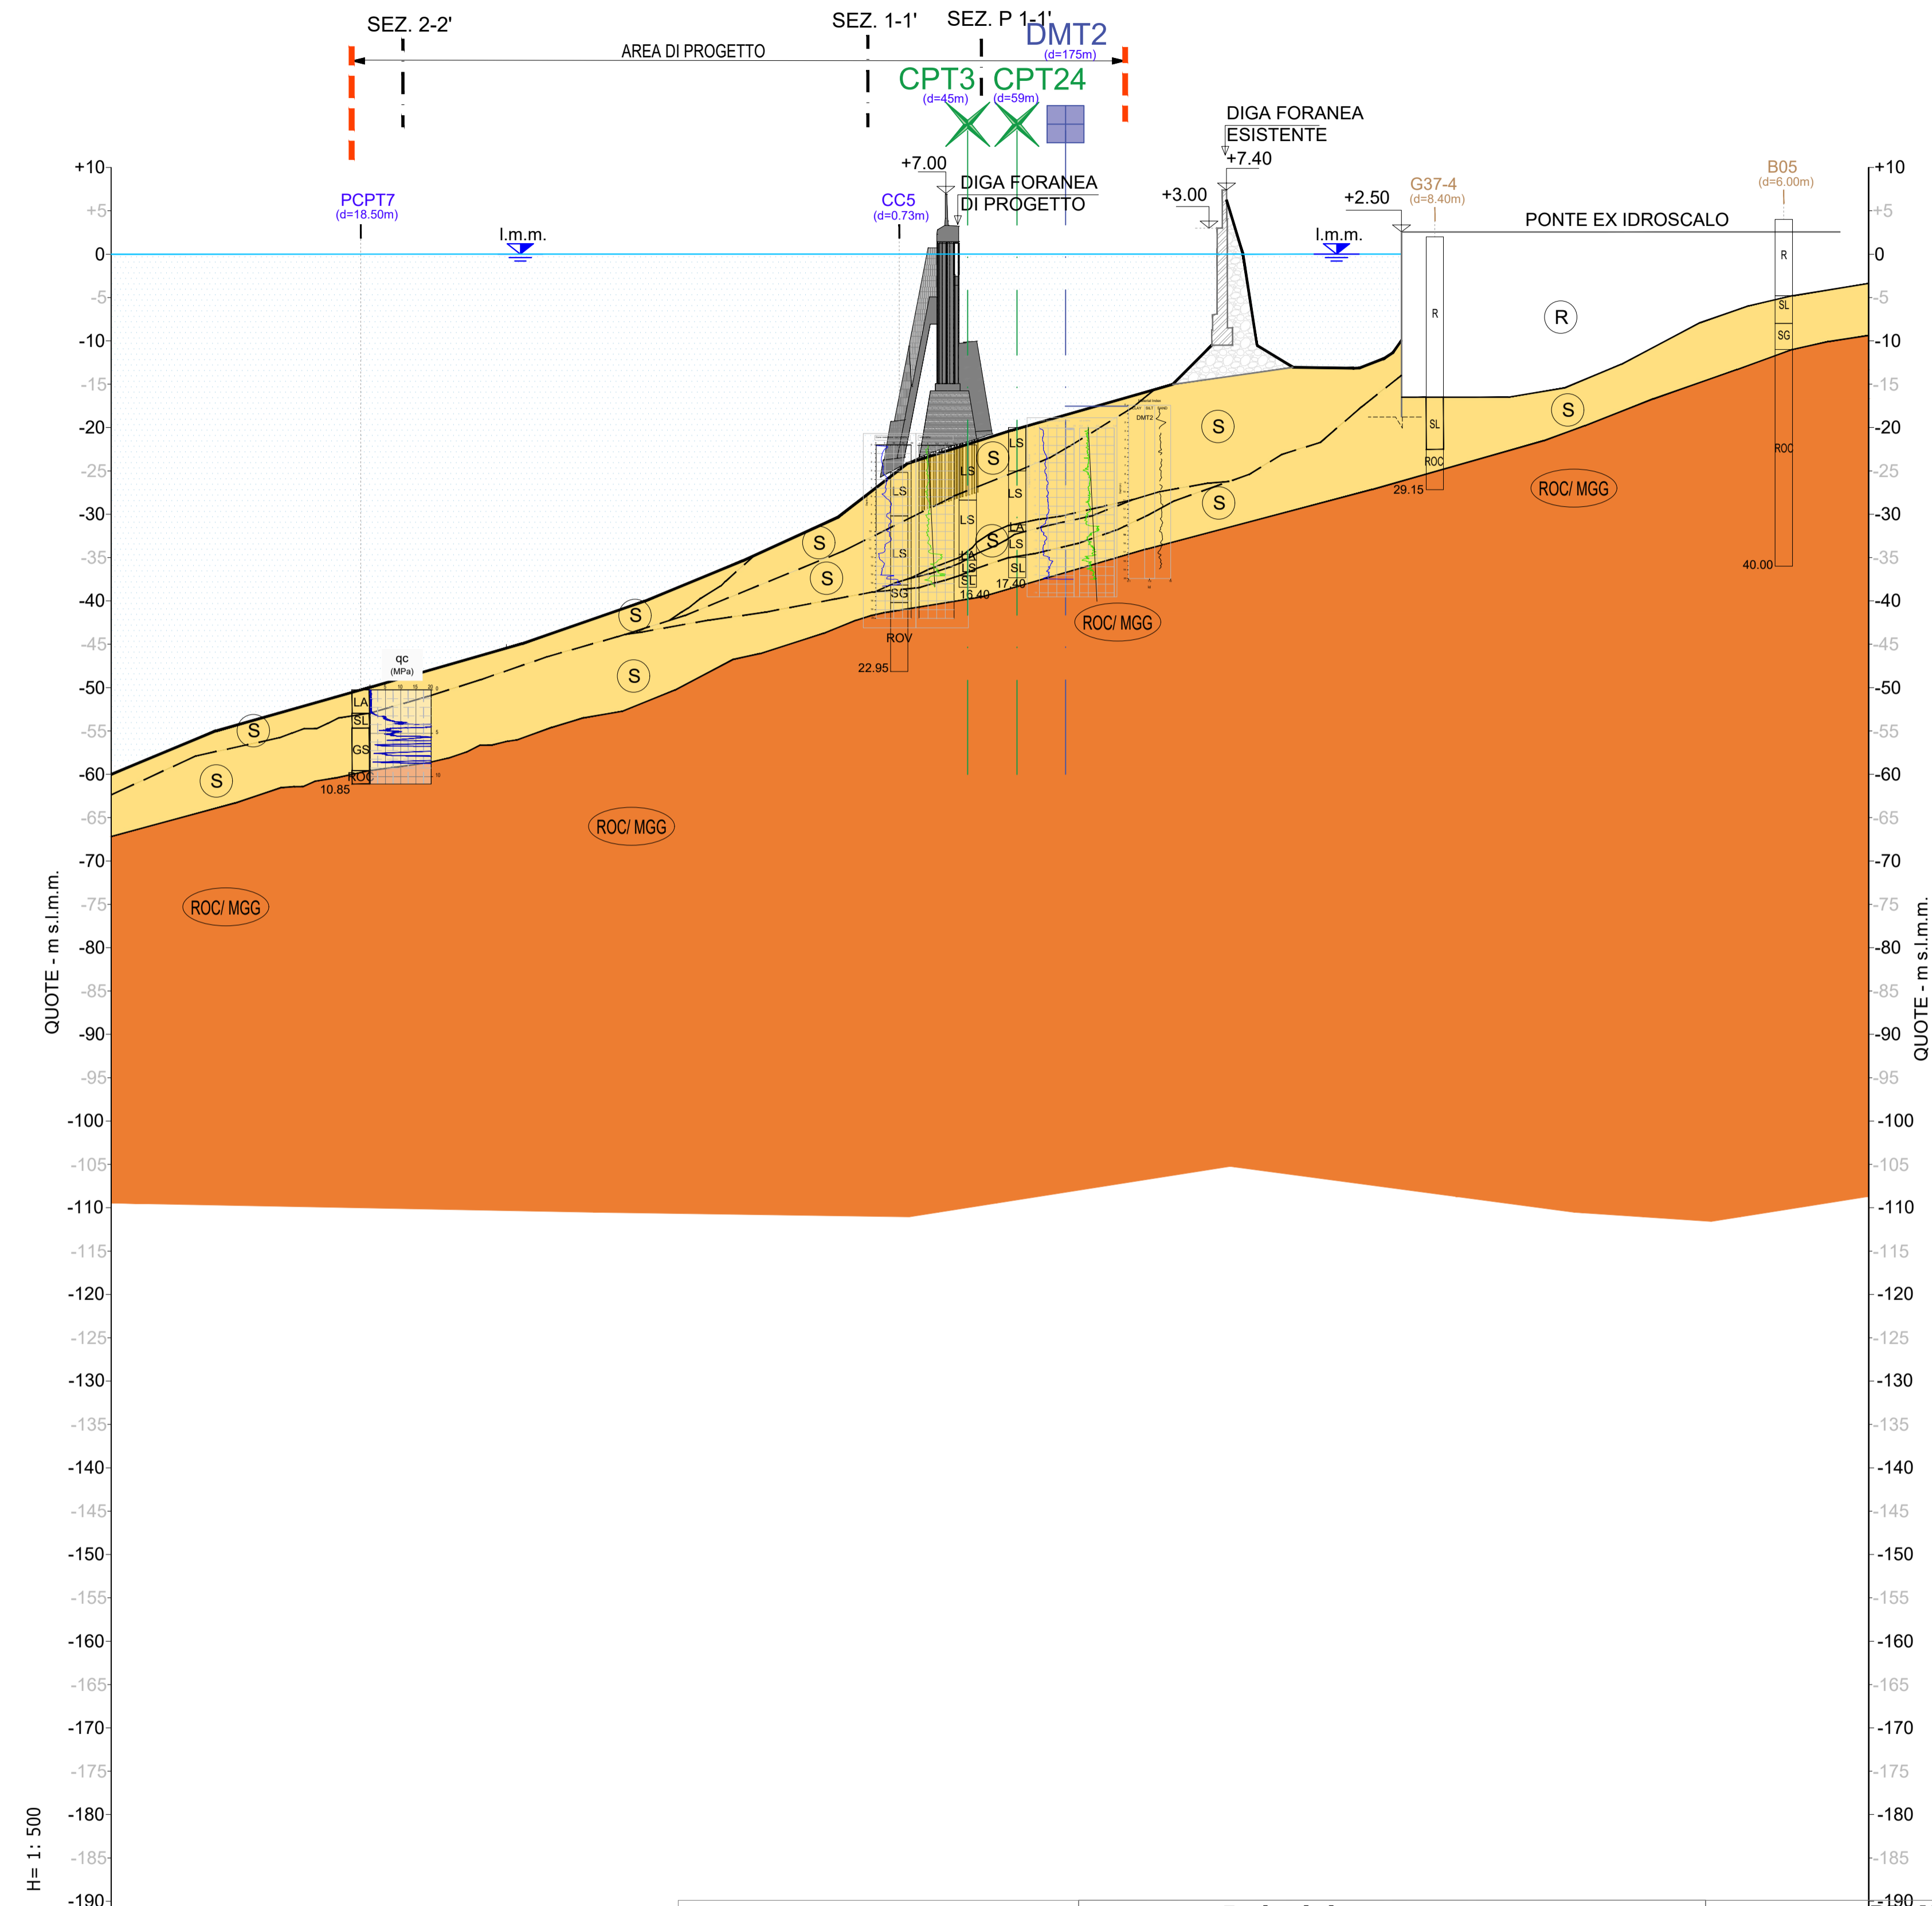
SEZ. 2-2'
SEZ. 1-1'
SEZ. P 1-1'
DMT2
(d=175m)
AREA DI PROGETTO
CPT3
(d=45m)
CPT24
(d=59m)
DIGA FORANEA
ESISTENTE
+7.40
+7.00
DIGA FORANEA
DI PROGETTO
+3.00
+2.50
G37-4
(d=8.40m)
B05
(d=6.00m)
PONTE EX IDROSCALO
PCPT7
(d=18.50m)
CC5
(d=0.73m)
l.m.m.
l.m.m.
R
R
SL
SG
SL
ROC
ROC
29.15
40.00
S
S
S
S
S
S
S
S
S
S
S
LS
LS
LS
LS
LS
LS
LA
LS
SL
SG
LA
LS
SL
16.40
17.40
ROV
22.95
ROC/ MGG
ROC/ MGG
ROC/ MGG
ROC/ MGG
qc
(MPa)
LA
SL
GS
ROC
10.85
+10
+5
0
-5
-10
-15
-20
-25
-30
-35
-40
-45
-50
-55
-60
-65
-70
-75
-80
-85
-90
-95
-100
-105
-110
-115
-120
-125
-130
-135
-140
-145
-150
-155
-160
-165
-170
-175
-180
-185
-190
QUOTE - m s.l.m.m.
QUOTE - m s.l.m.m.
H= 1: 500